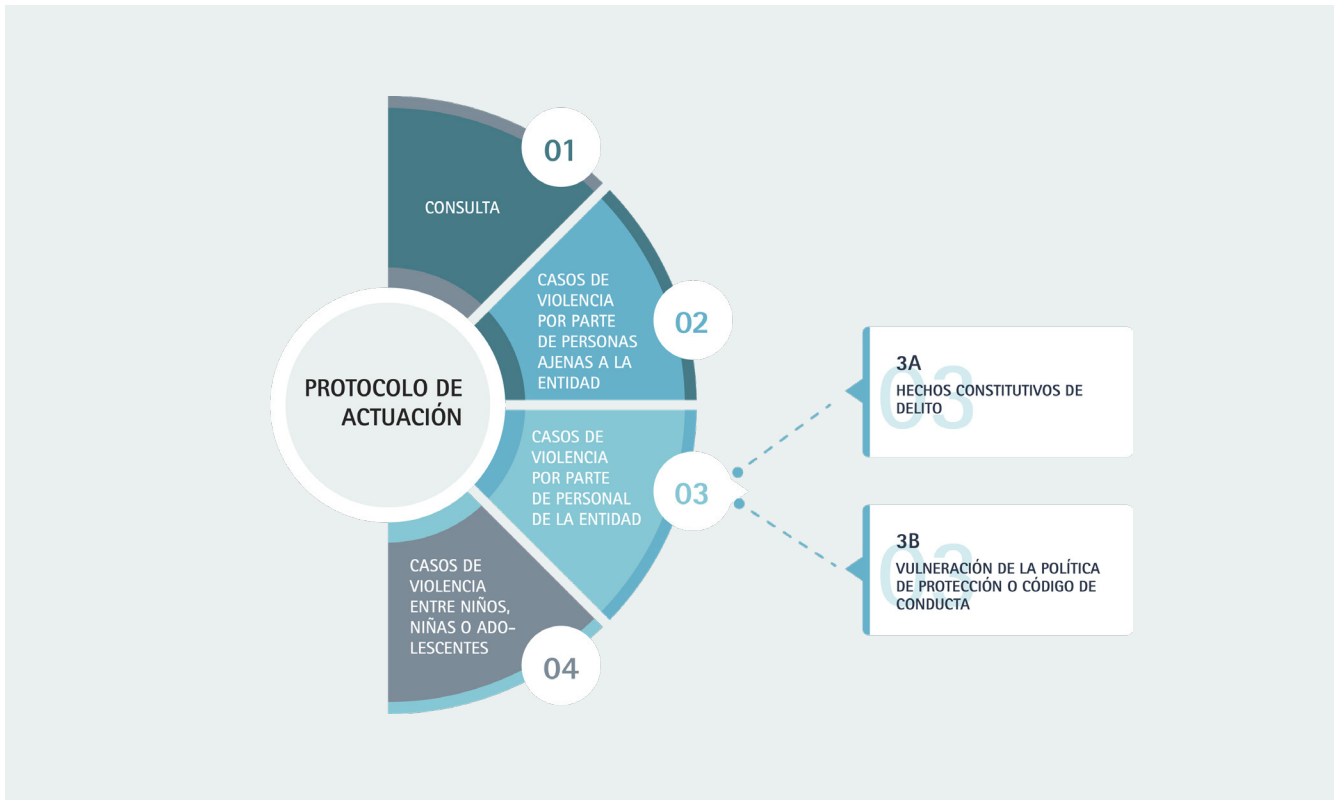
PROTOCOLO DE ACTUACIÓN

01

CONSULTA

02

CASOS DE VIOLENCIA POR PARTE DE PERSONAS AJENAS A LA ENTIDAD

03

CASOS DE VIOLENCIA POR PARTE DE PERSONAL DE LA ENTIDAD

3A
HECHOS CONSTITUTIVOS DE DELITO

03

3B
VULNERACIÓN DE LA POLÍTICA DE PROTECCIÓN O CÓDIGO DE CONDUCTA

03

04

CASOS DE VIOLENCIA ENTRE NIÑOS, NIÑAS O ADOLESCENTES